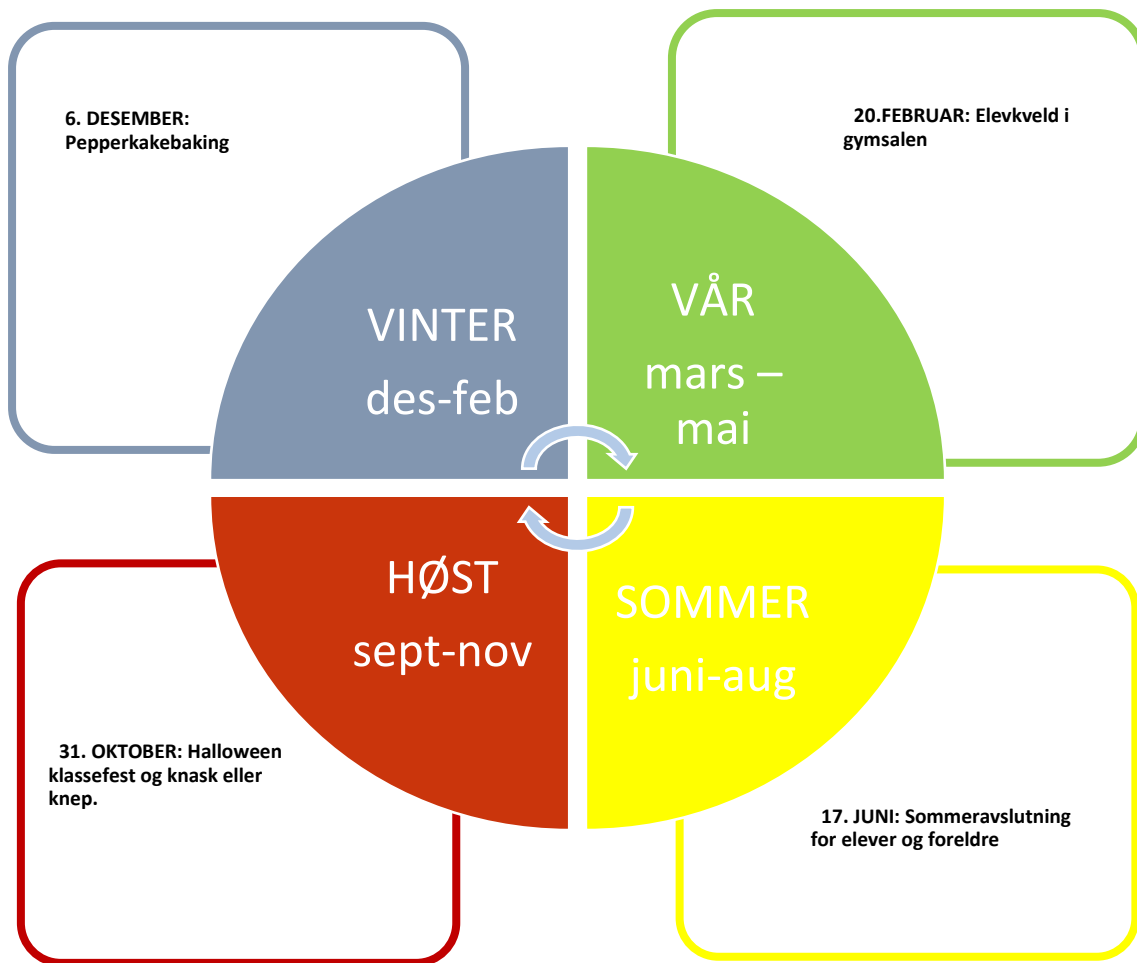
6. DESEMBER: Pepperkakebaking

20.FEBRUAR: Elevkveld i gymsalen

VINTER des-feb

VÅR mars – mai

HØST sept-nov

SOMMER juni-aug

31. OKTOBER: Halloween klassefest og knask eller knep.

17. JUNI: Sommeravslutning for elever og foreldre